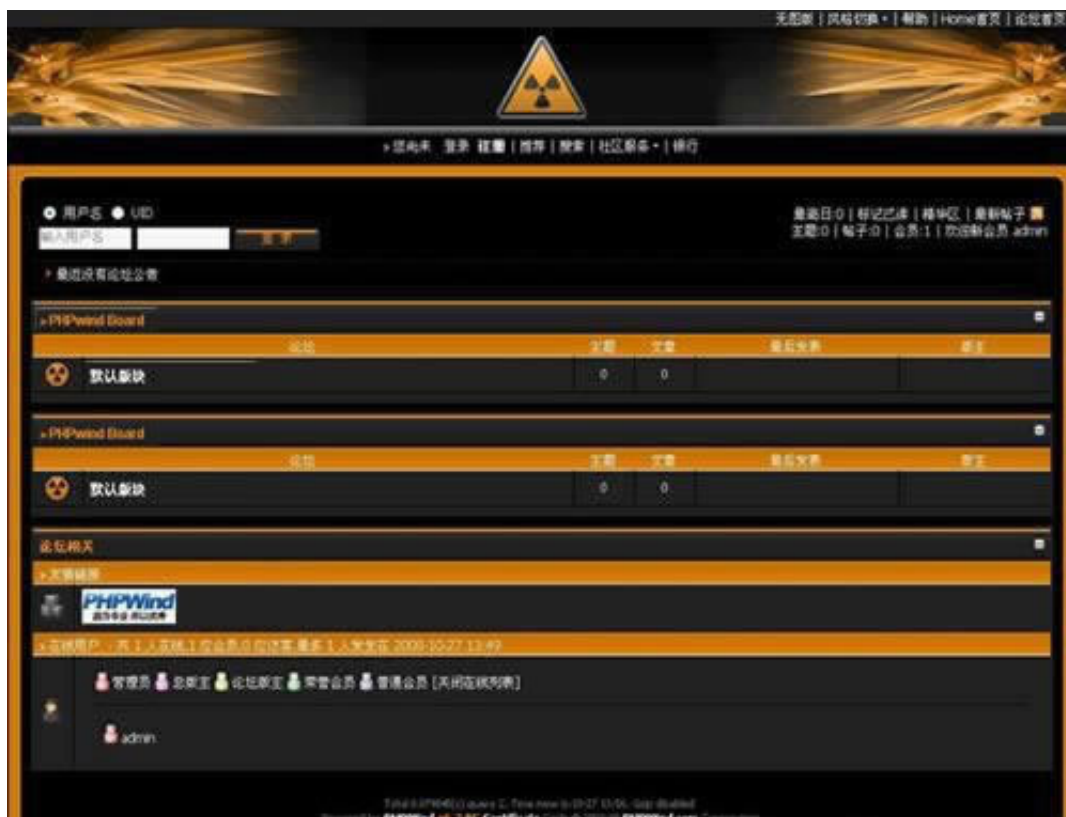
无图版 | 风格切换 • | 帮助 | Home首页 | 论坛首页

» 您尚未 登录 注册 | 推荐 | 搜索 | 社区服务 • | 排行

用户名 UID
输入用户名 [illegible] 登录

今日:0 | 标记已读 | 精华区 | 最新帖子
主题:0 | 帖子:0 | 会员:1 | 欢迎新会员 admin

最近没有论坛公告

» PHPwind Board

| 论坛 | 主题 | 文章 | 最后发表 | 版主 |
|---|---|---|---|---|
| 默认版块 | 0 | 0 | | |

» PHPwind Board

| 论坛 | 主题 | 文章 | 最后发表 | 版主 |
|---|---|---|---|---|
| 默认版块 | 0 | 0 | | |

论坛相关

» 友情链接

PHPWind

» 在线用户 - 共 1 人在线,1 位会员,0 位访客,最多 1 人发生在 2000-10-27 13:49

管理员 总版主 论坛版主 荣誉会员 普通会员 [关闭在线列表]

admin

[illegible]